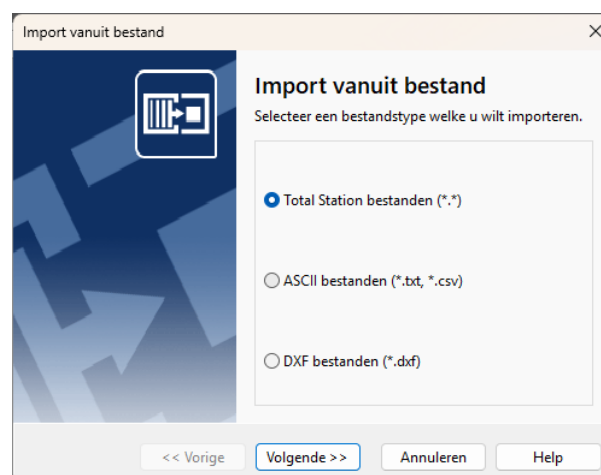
Import vanuit bestand

Import vanuit bestand

Selecteer een bestandstype welke u wilt importeren.

Total Station bestanden (*.*)

ASCII bestanden (*.txt, *.csv)

DXF bestanden (*.dxf)

<< Vorige
Volgende >>
Annuleren
Help